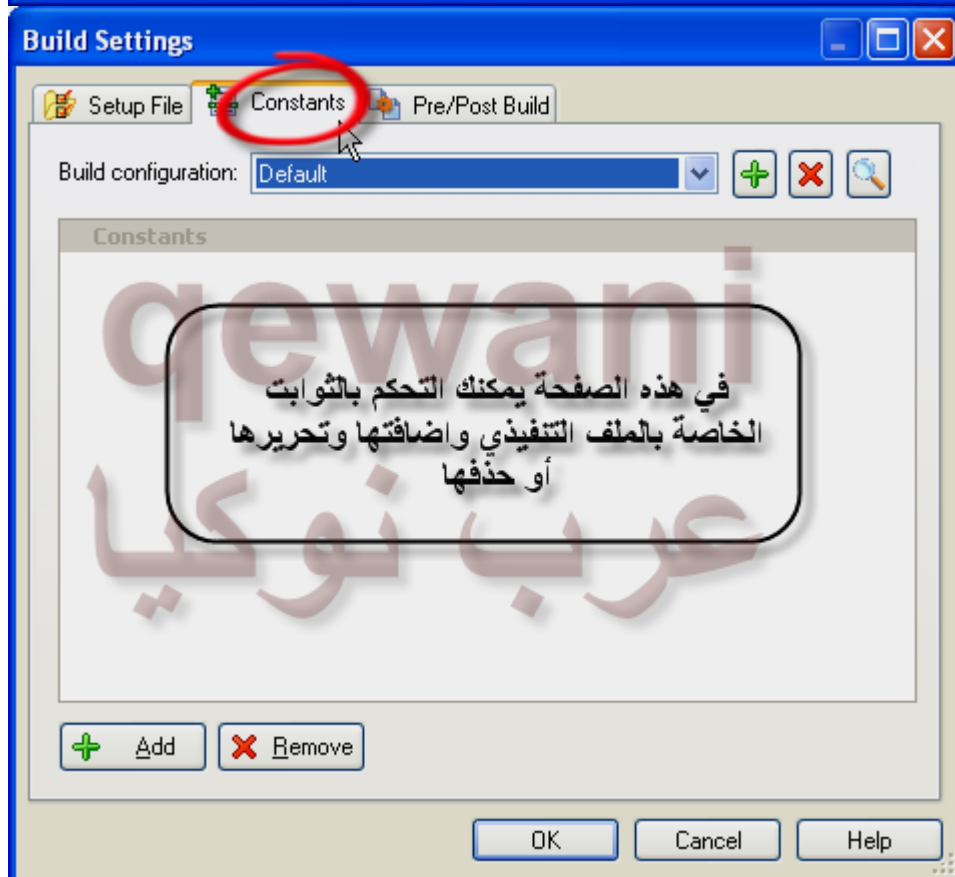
Build Settings

Setup File | Constants | Pre/Post Build

Build configuration: Default

Constants

qewani

في هذه الصفحة يمكنك التحكم بالثوابت الخاصة بالملف التنفيذي واضافتها وتحريرها أو حذفها

عرب نوكيا

Add | Remove

OK | Cancel | Help